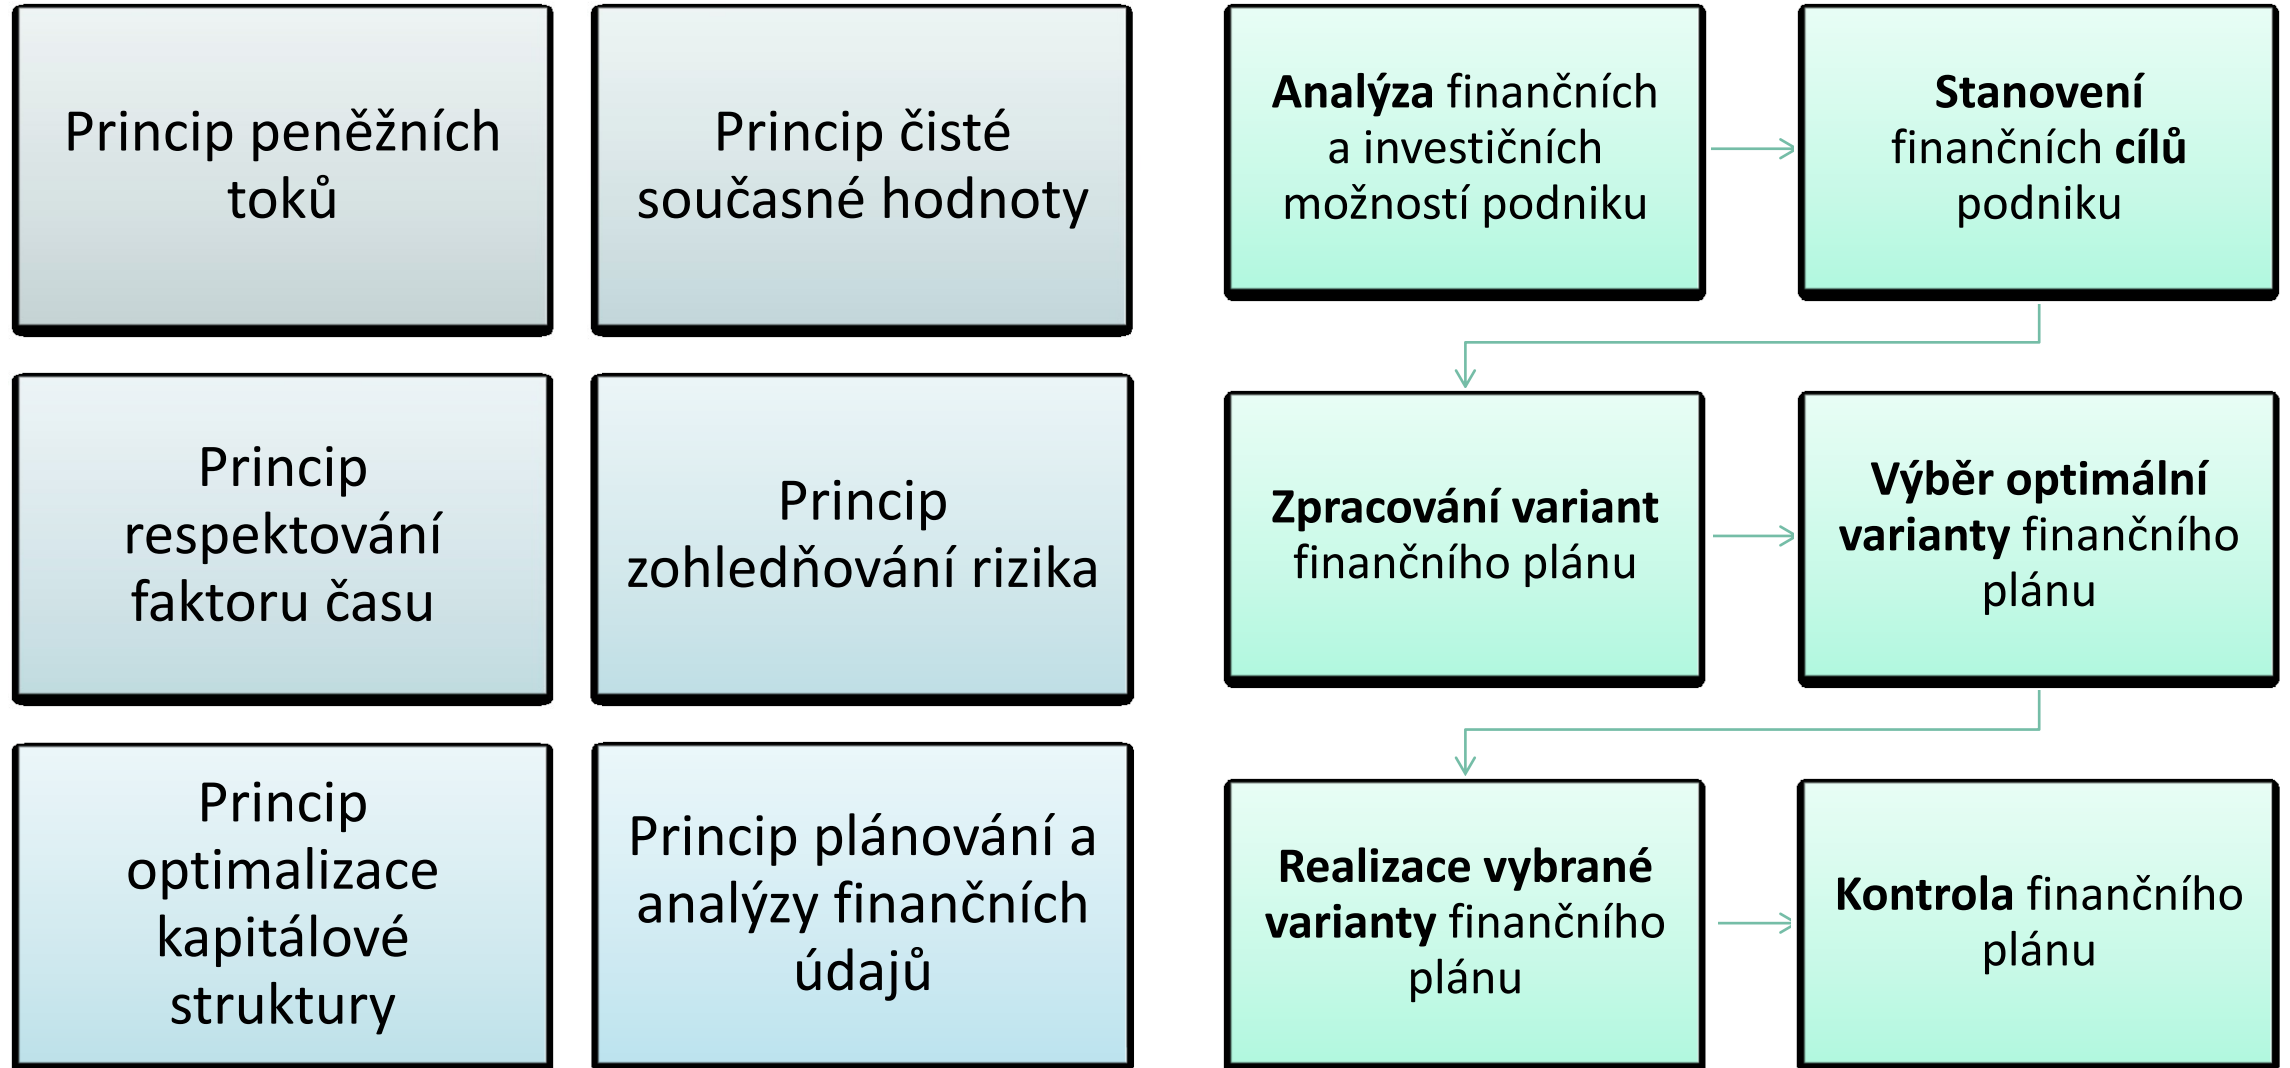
Princip peněžních toků

Princip čisté současné hodnoty

Princip respektování faktoru času

Princip zohledňování rizika

Princip optimalizace kapitálové struktury

Princip plánování a analýzy finančních údajů

Analýza finančních a investičních možností podniku

Stanovení finančních cílů podniku

Zpracování variant finančního plánu

Výběr optimální varianty finančního plánu

Realizace vybrané varianty finančního plánu

Kontrola finančního plánu